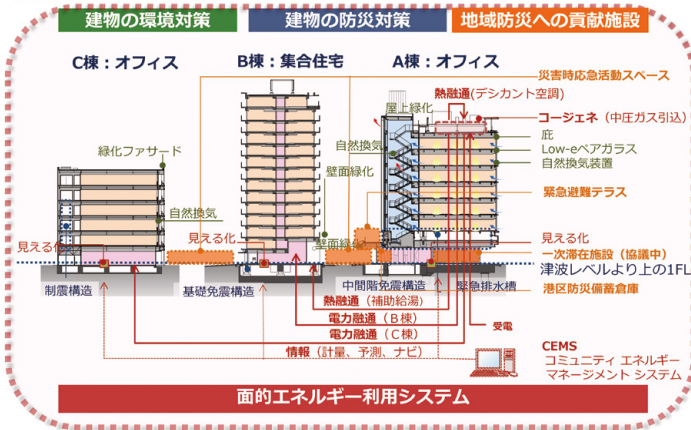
建物の環境対策　建物の防災対策　地域防災への貢献施設

C棟：オフィス　B棟：集合住宅　A棟：オフィス

災害時応急活動スペース
熱融通(デシカント空調)
屋上緑化
コージェネ（中圧ガス引込）
庇
Low-eペアガラス
自然換気装置
自然換気
壁面緑化
緑化ファサード
自然換気
緊急避難テラス
見える化
見える化
壁面緑化
見える化
一次滞在施設（協議中）
津波レベルより上の1FL
制震構造
基礎免震構造
中間階免震構造
緊急排水槽
港区防災備蓄倉庫
熱融通（補助給湯）
電力融通（B棟）
電力融通（C棟）
受電
情報（計量、予測、ナビ）
CEMS
コミュニティ エネルギー マネージメント システム

面的エネルギー利用システム